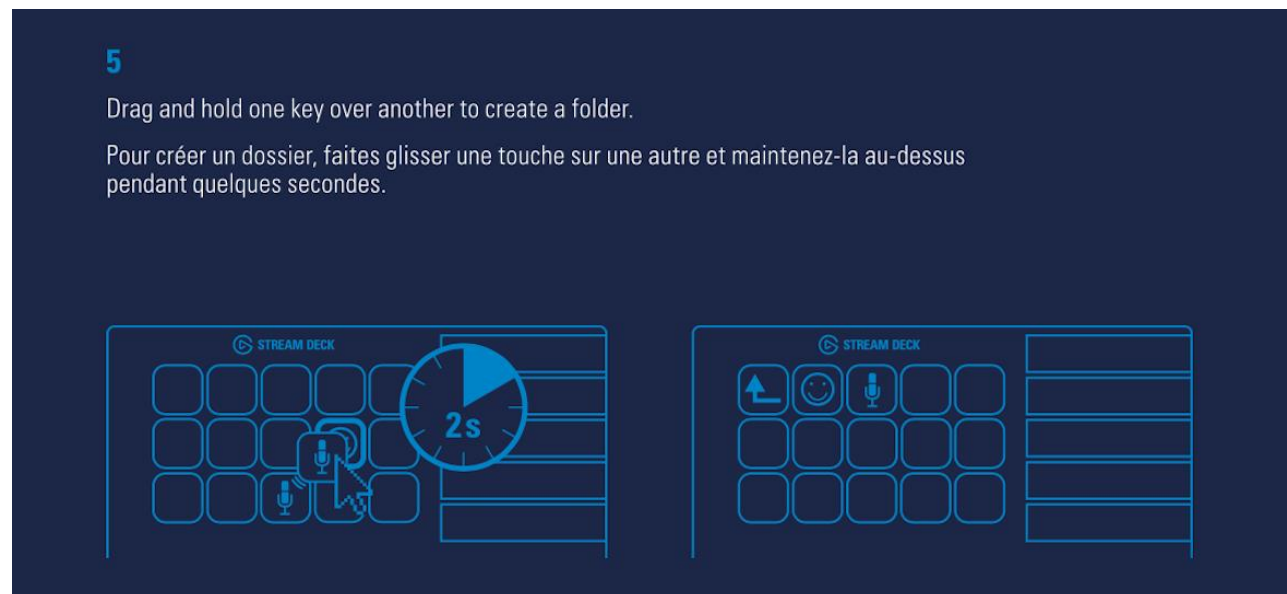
5

Drag and hold one key over another to create a folder.

Pour créer un dossier, faites glisser une touche sur une autre et maintenez-la au-dessus pendant quelques secondes.

STREAM DECK

2s

STREAM DECK